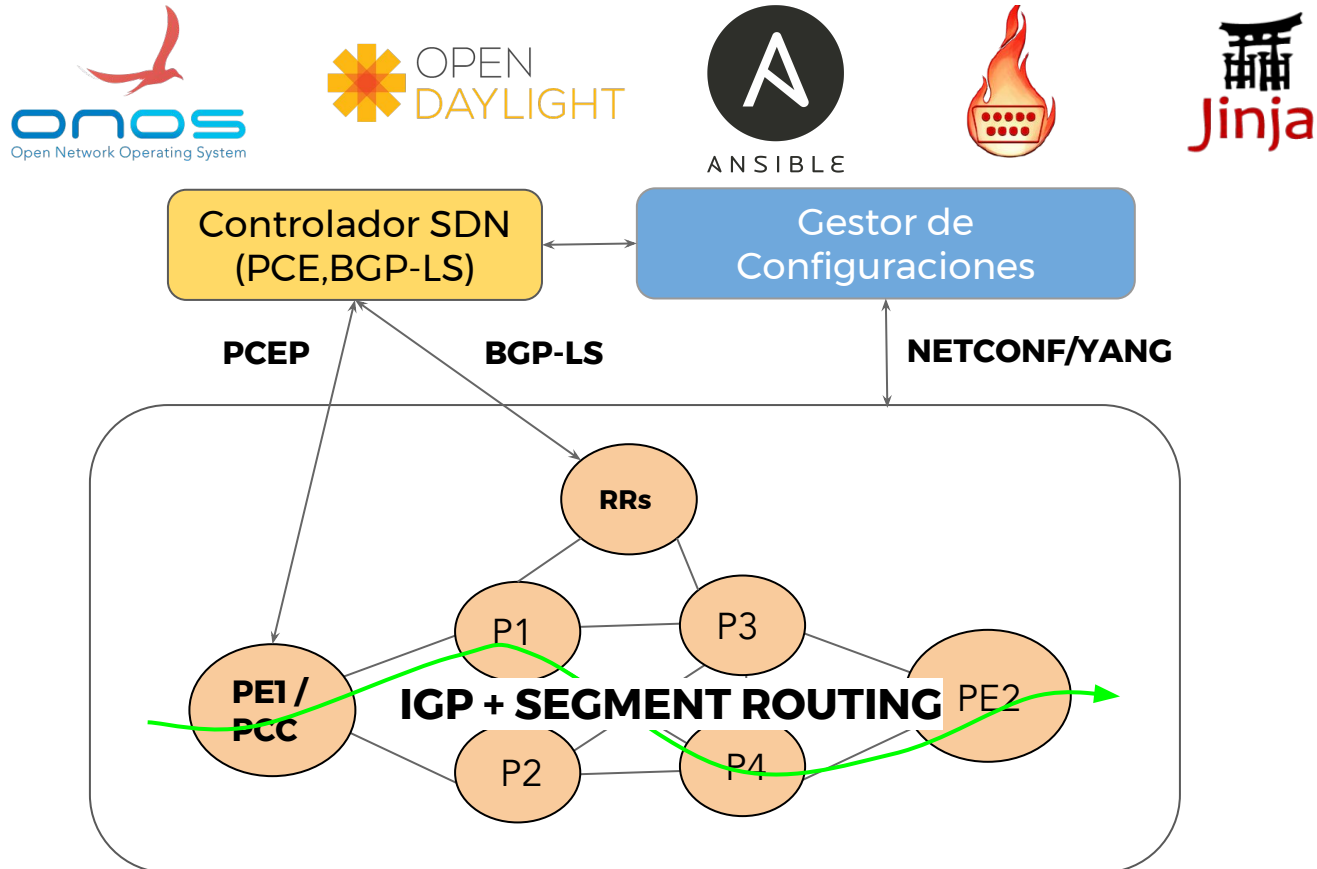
onos
Open Network Operating System

OPEN DAYLIGHT

ANSIBLE

Jinja

Controlador SDN (PCE,BGP-LS)

Gestor de Configuraciones

PCEP

BGP-LS

NETCONF/YANG

RRs

P1

P3

PE1 / PCC

IGP + SEGMENT ROUTING

PE2

P2

P4